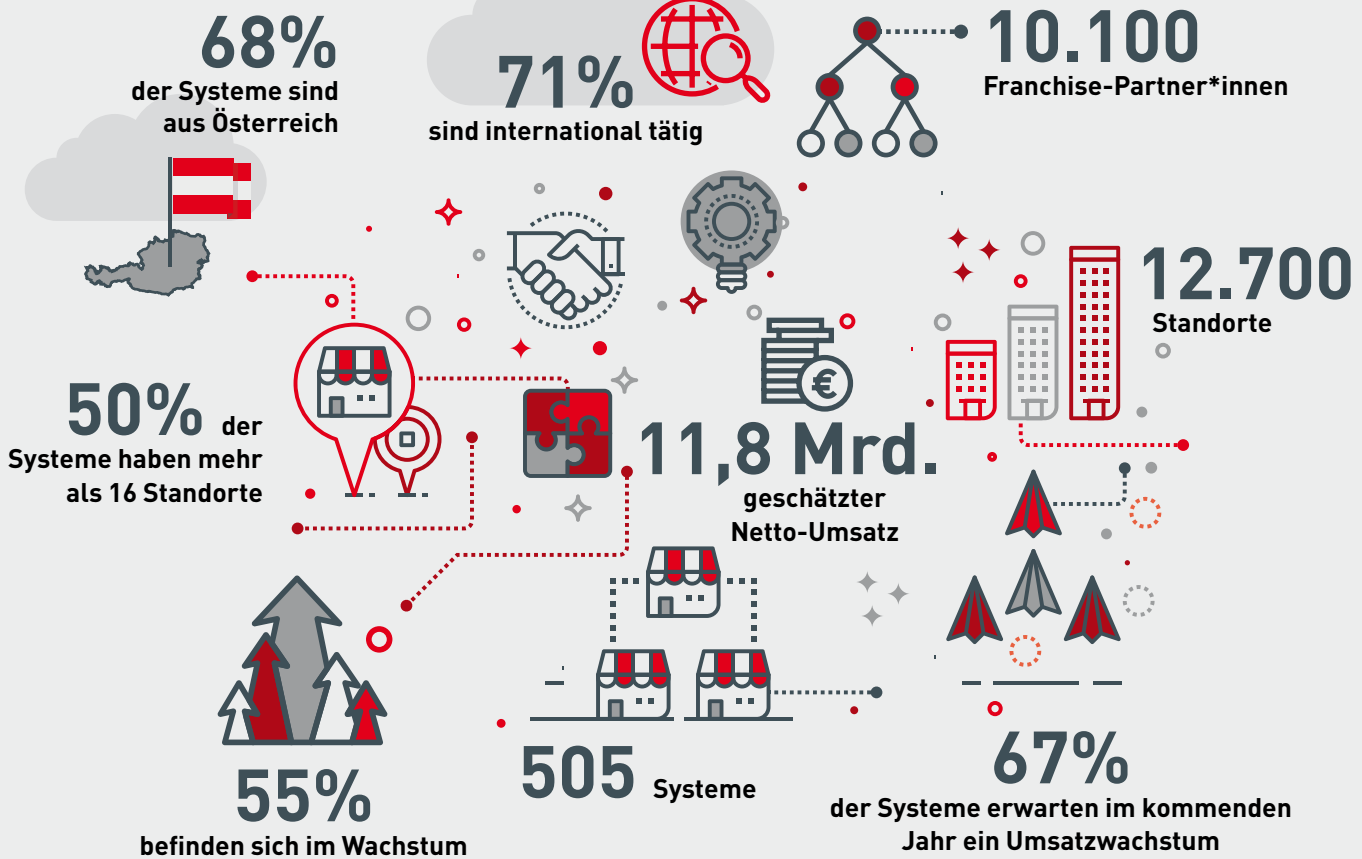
68%
der Systeme sind aus Österreich

71%
sind international tätig

10.100
Franchise-Partner*innen

12.700
Standorte

50% der Systeme haben mehr als 16 Standorte

11,8 Mrd.
geschätzter Netto-Umsatz

55%
befinden sich im Wachstum

505 Systeme

67%
der Systeme erwarten im kommenden Jahr ein Umsatzwachstum